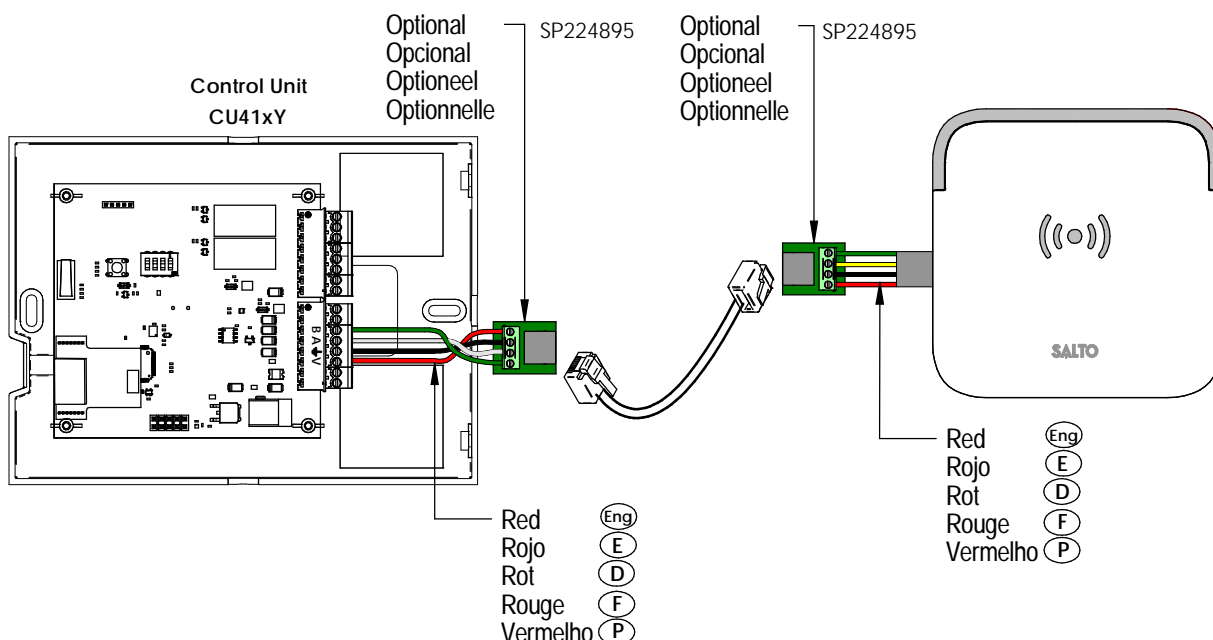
Control Unit
CU41xY

Optional
Opcional
Optioneel
Optionnelle

SP224895

Optional
Opcional
Optioneel
Optionnelle

SP224895

B A V V

SALTO

Red Eng
Rojo E
Rot D
Rouge F
Vermelho P

Red Eng
Rojo E
Rot D
Rouge F
Vermelho P